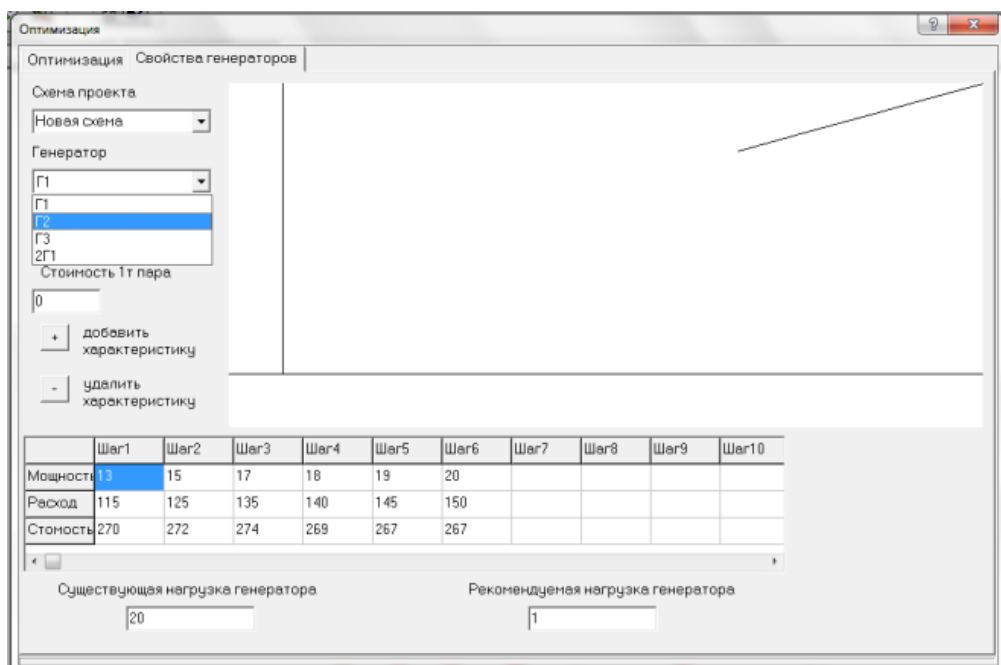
Оптимизация

Оптимизация | Свойства генераторов

Схема проекта

Новая схема

Генератор

Г1

Г1
Г2
Г3
2Г1

Стоимость 1т пара

0

+ добавить характеристику

- удалить характеристику

| | Шаг1 | Шаг2 | Шаг3 | Шаг4 | Шаг5 | Шаг6 | Шаг7 | Шаг8 | Шаг9 | Шаг10 |
|---|---|---|---|---|---|---|---|---|---|---|
| Мощность | 13 | 15 | 17 | 18 | 19 | 20 | | | | |
| Расход | 115 | 125 | 135 | 140 | 145 | 150 | | | | |
| Стомость | 270 | 272 | 274 | 269 | 267 | 267 | | | | |

Существующая нагрузка генератора

20

Рекомендуемая нагрузка генератора

1